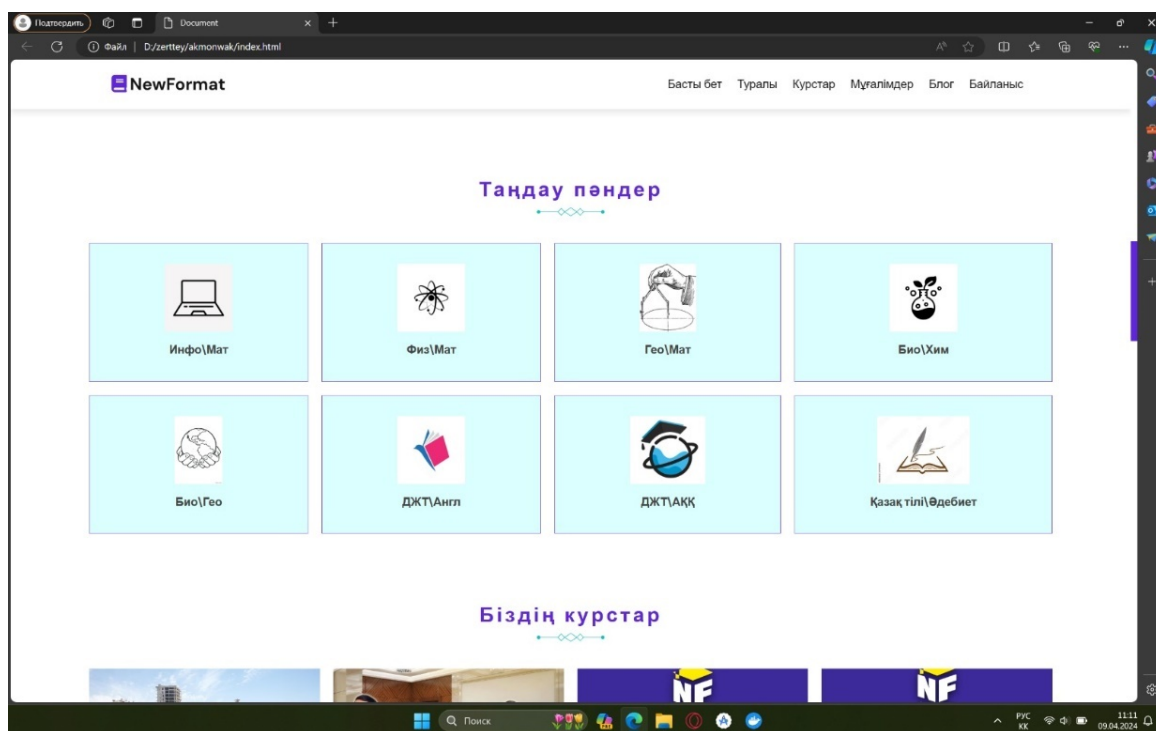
Подтвердить
Document
Файл | D:/zerttey/akmonwak/index.html

NewFormat

Басты бет Туралы Курстар Мұғалімдер Блог Байланыс

Таңдау пәндер

Инфо\Мат

Физ\Мат

Гео\Мат

Био\Хим

Био\Гео

ДЖТ\Англ

ДЖТ\АҚҚ

Қазақ тілі\Әдебиет

Біздің курстар

NF

NF

Поиск

РУС
KK

11:11
09.04.2024